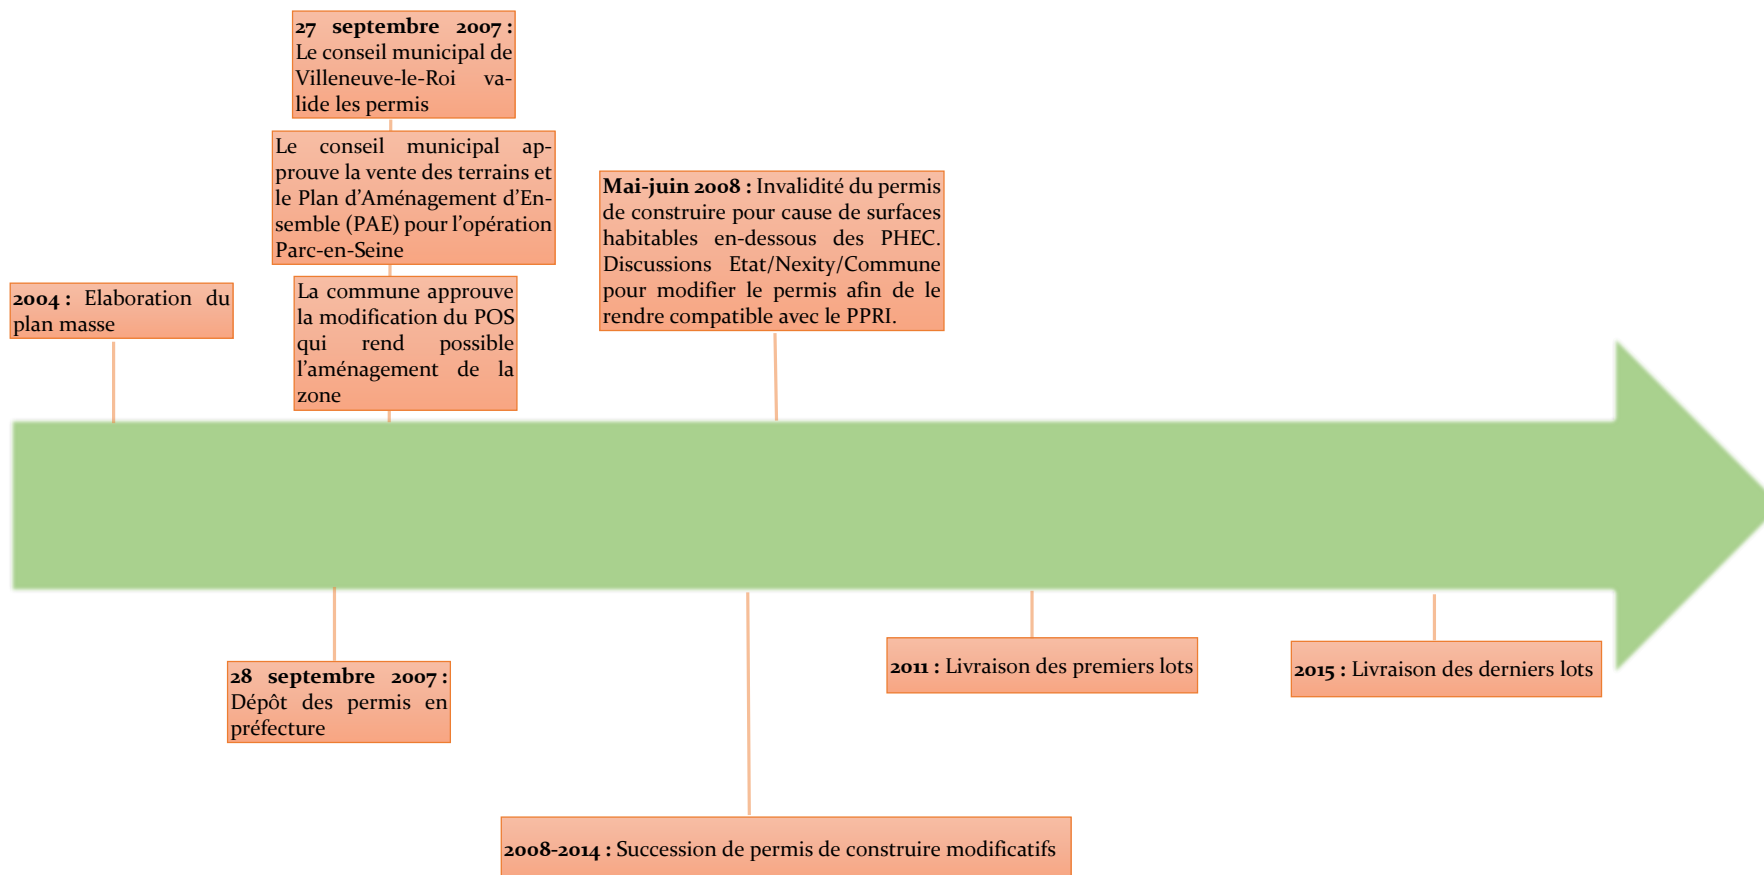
**27 septembre 2007 :** Le conseil municipal de Villeneuve-le-Roi valide les permis

Le conseil municipal approuve la vente des terrains et le Plan d'Aménagement d'Ensemble (PAE) pour l'opération Parc-en-Seine

La commune approuve la modification du POS qui rend possible l'aménagement de la zone

**2004 :** Elaboration du plan masse

**Mai-juin 2008 :** Invalidité du permis de construire pour cause de surfaces habitables en-dessous des PHEC. Discussions Etat/Nexity/Commune pour modifier le permis afin de le rendre compatible avec le PPRI.

**28 septembre 2007 :** Dépôt des permis en préfecture

**2011 :** Livraison des premiers lots

**2015 :** Livraison des derniers lots

**2008-2014 :** Succession de permis de construire modificatifs